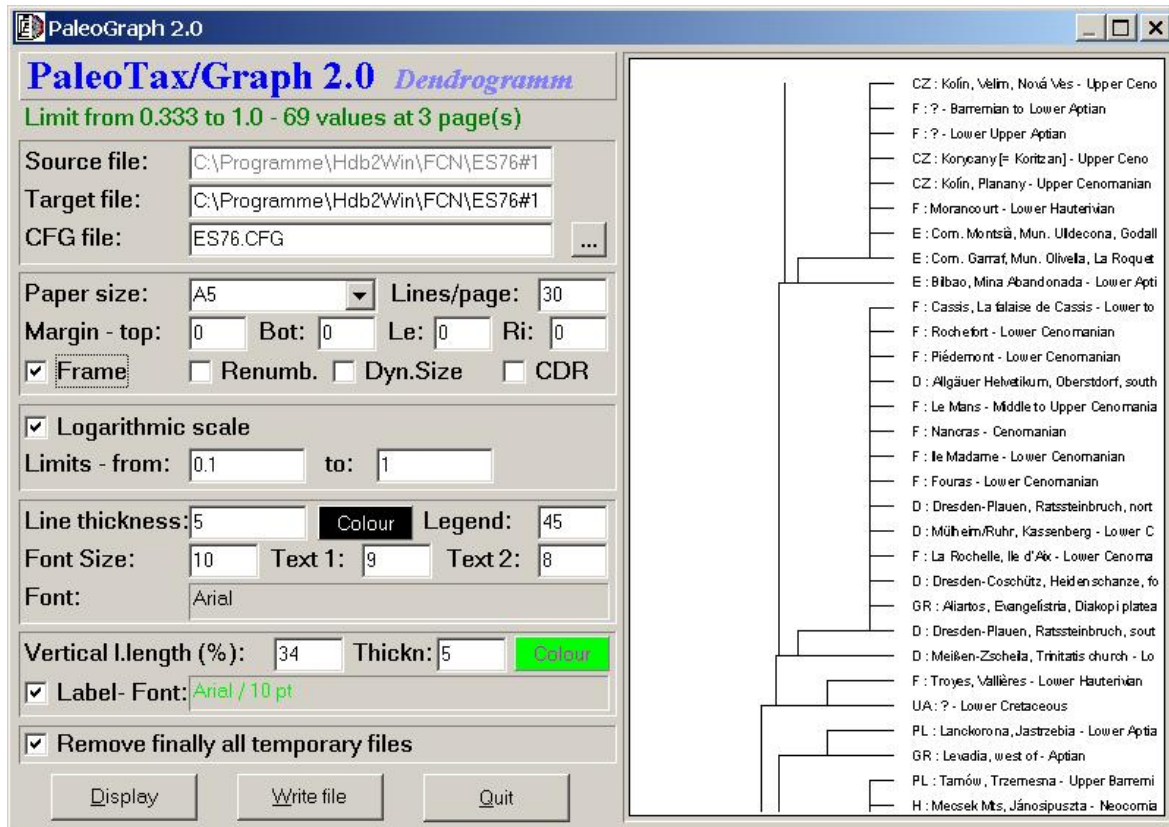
PaleoGraph 2.0

PaleoTax/Graph 2.0 Dendrogramm

Limit from 0.333 to 1.0 - 69 values at 3 page(s)

Source file: C:\Programme\Hdb2Win\FCN\ES76#1
Target file: C:\Programme\Hdb2Win\FCN\ES76#1
CFG file: ES76.CFG ...

Paper size: A5 Lines/page: 30
Margin - top: 0 Bot: 0 Le: 0 Ri: 0
Frame Renumb. Dyn.Size CDR

Logarithmic scale
Limits - from: 0.1 to: 1

Line thickness: 5 Colour Legend: 45
Font Size: 10 Text 1: 9 Text 2: 8
Font: Arial

Vertical l.length (%): 34 Thickn: 5 Colour
Label- Font: Arial / 10 pt

Remove finally all temporary files

Display Write file Quit

CZ : Kolín, Velim, Nová Ves - Upper Ceno
F : ? - Barremian to Lower Aptian
F : ? - Lower Upper Aptian
CZ : Korycany [= Koritzan] - Upper Ceno
CZ : Kolín, Planany - Upper Cenomanian
F : Morancourt - Lower Hauterivian
E : Com. Montsià, Mun. Ulldecona, Godall
E : Com. Garraf, Mun. Olivela, La Roquet
E : Bilbao, Mina Abandonada - Lower Apti
F : Cassis, La falaise de Cassis - Lower to
F : Rochefort - Lower Cenomanian
F : Piédemont - Lower Cenomanian
D : Allgäuer Helvetikum, Oberstdorf, south
F : Le Mans - Middle to Upper Cenomania
F : Nancras - Cenomanian
F : Ile Madame - Lower Cenomanian
F : Fouras - Lower Cenomanian
D : Dresden-Plauen, Ratssteinbruch, nort
D : Mülheim/Ruhr, Kassenberg - Lower C
F : La Rochelle, Ile d'Aix - Lower Cenoma
D : Dresden-Coschütz, Heidenschanze, fo
GR : Aliartos, Evangelistria, Diakopi platea
D : Dresden-Plauen, Ratssteinbruch, sout
D : Meißen-Zscheila, Trinitatis church - Lo
F : Troyes, Vallières - Lower Hauterivian
UA : ? - Lower Cretaceous
PL : Lanckorona, Jastrzebia - Lower Aptia
GR : Levadia, west of - Aptian
PL : Tarnów, Trzemesna - Upper Barremi
H : Mecsek Mts, Jánosipuszta - Neocomia